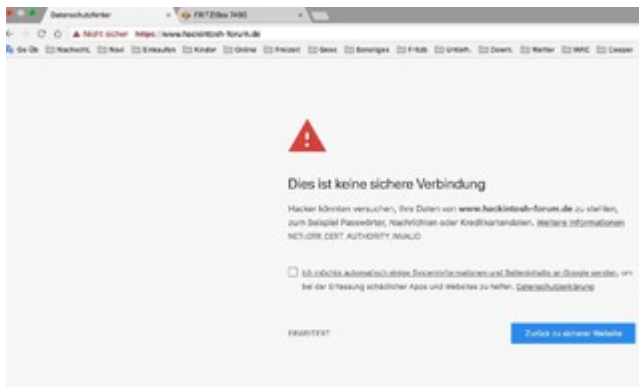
Datenschutzfehler
FRITZ!Box 7490
Nicht sicher https://www.hackintosh-forum.de
Ge Ok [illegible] Nachricht. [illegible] Navi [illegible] Einkaufen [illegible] Kinder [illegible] Online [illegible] Freizeit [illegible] Geox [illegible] Sonstiges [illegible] F!Kub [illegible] Unterh. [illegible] Down. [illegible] Wetter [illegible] WRC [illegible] Cooper

Dies ist keine sichere Verbindung

Hacker könnten versuchen, Ihre Daten von www.hackintosh-forum.de zu stehlen, zum Beispiel Passwörter, Nachrichten oder Kreditkartendaten. Weitere Informationen
NET::ERR_CERT_AUTHORITY_INVALID

Ich möchte automatisch einige Systeminformationen und Seiteninhalte an Google senden, um bei der Erfassung schädlicher Apps und Websites zu helfen. Datenschutzerklärung

ERWEITERT

Zurück zu sicherer Website